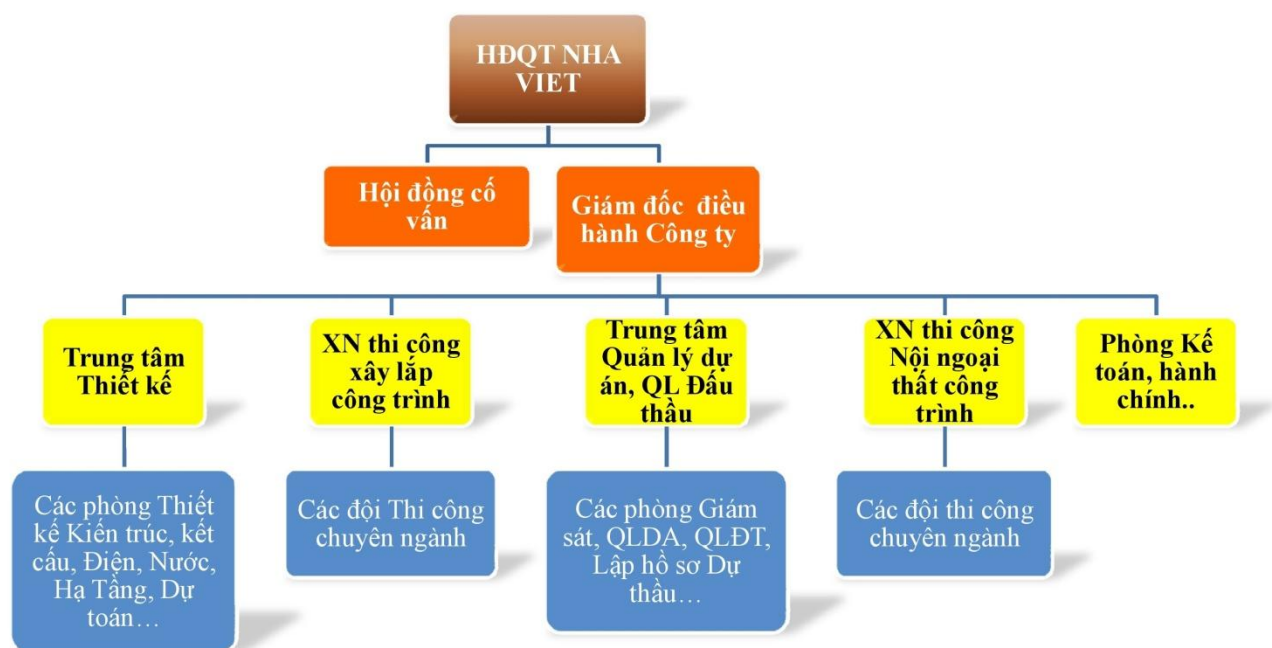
HĐQT NHA VIET

Hội đồng cố vấn

Giám đốc điều hành Công ty

Trung tâm Thiết kế

XN thi công xây lắp công trình

Trung tâm Quản lý dự án, QL Đấu thầu

XN thi công Nội ngoại thất công trình

Phòng Kế toán, hành chính..

Các phòng Thiết kế Kiến trúc, kết cấu, Điện, Nước, Hạ Tầng, Dự toán…

Các đội Thi công chuyên ngành

Các phòng Giám sát, QLDA, QLĐT, Lập hồ sơ Dự thầu…

Các đội thi công chuyên ngành